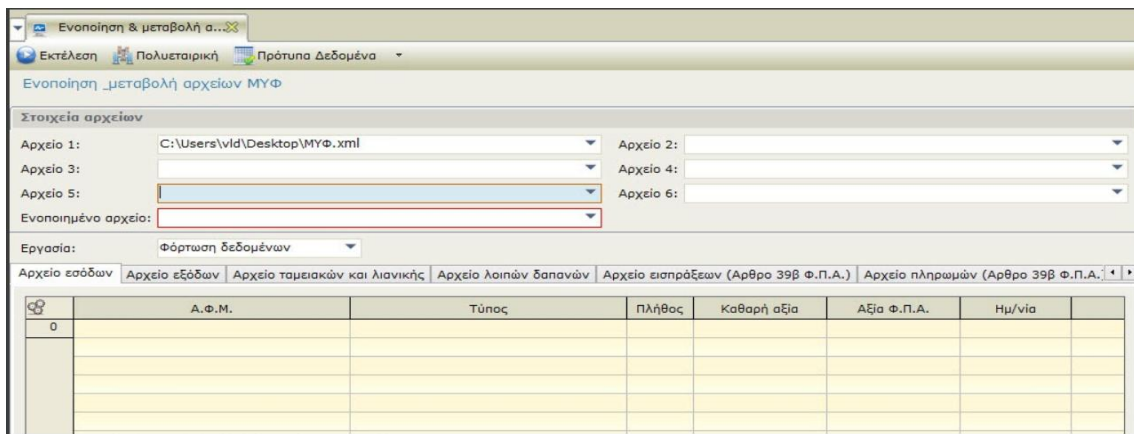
Ενοποίηση & μεταβολή α...

Εκτέλεση Πολυεταιρική Πρότυπα Δεδομένα

Ενοποίηση _μεταβολή αρχείων ΜΥΦ

Στοιχεία αρχείων

Αρχείο 1: C:\Users\vld\Desktop\ΜΥΦ.xml
Αρχείο 2:
Αρχείο 3:
Αρχείο 4:
Αρχείο 5:
Αρχείο 6:
Ενοποιημένο αρχείο:

Εργασία: Φόρτωση δεδομένων

Αρχείο εσόδων | Αρχείο εξόδων | Αρχείο ταμειακών και λιανικής | Αρχείο λοιπών δαπανών | Αρχείο εισπράξεων (Αρθρο 39β Φ.Π.Α.) | Αρχείο πληρωμών (Αρθρο 39β Φ.Π.Α.)

| | Α.Φ.Μ. | Τύπος | Πλήθος | Καθαρή αξία | Αξία Φ.Π.Α. | Ημ/νία |
|---|---|---|---|---|---|---|
| 0 | | | | | | |